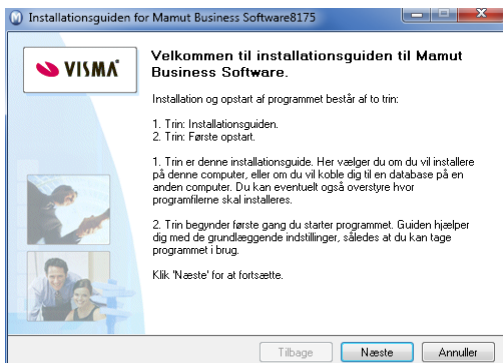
Installationsguiden for Mamut Business Software8175

VISMA

Velkommen til installationsguiden til Mamut Business Software.

Installation og opstart af programmet består af to trin:

1. Trin: Installationsguiden.
2. Trin: Første opstart.

1. Trin er denne installationsguide. Her vælger du om du vil installere på denne computer, eller om du vil koble dig til en database på en anden computer. Du kan eventuelt også overstyre hvor programfilerne skal installeres.

2. Trin begynder første gang du starter programmet. Guiden hjælper dig med de grundlæggende indstillinger, således at du kan tage programmet i brug.

Klik 'Næste' for at fortsætte.

Tilbage | Næste | Annuller